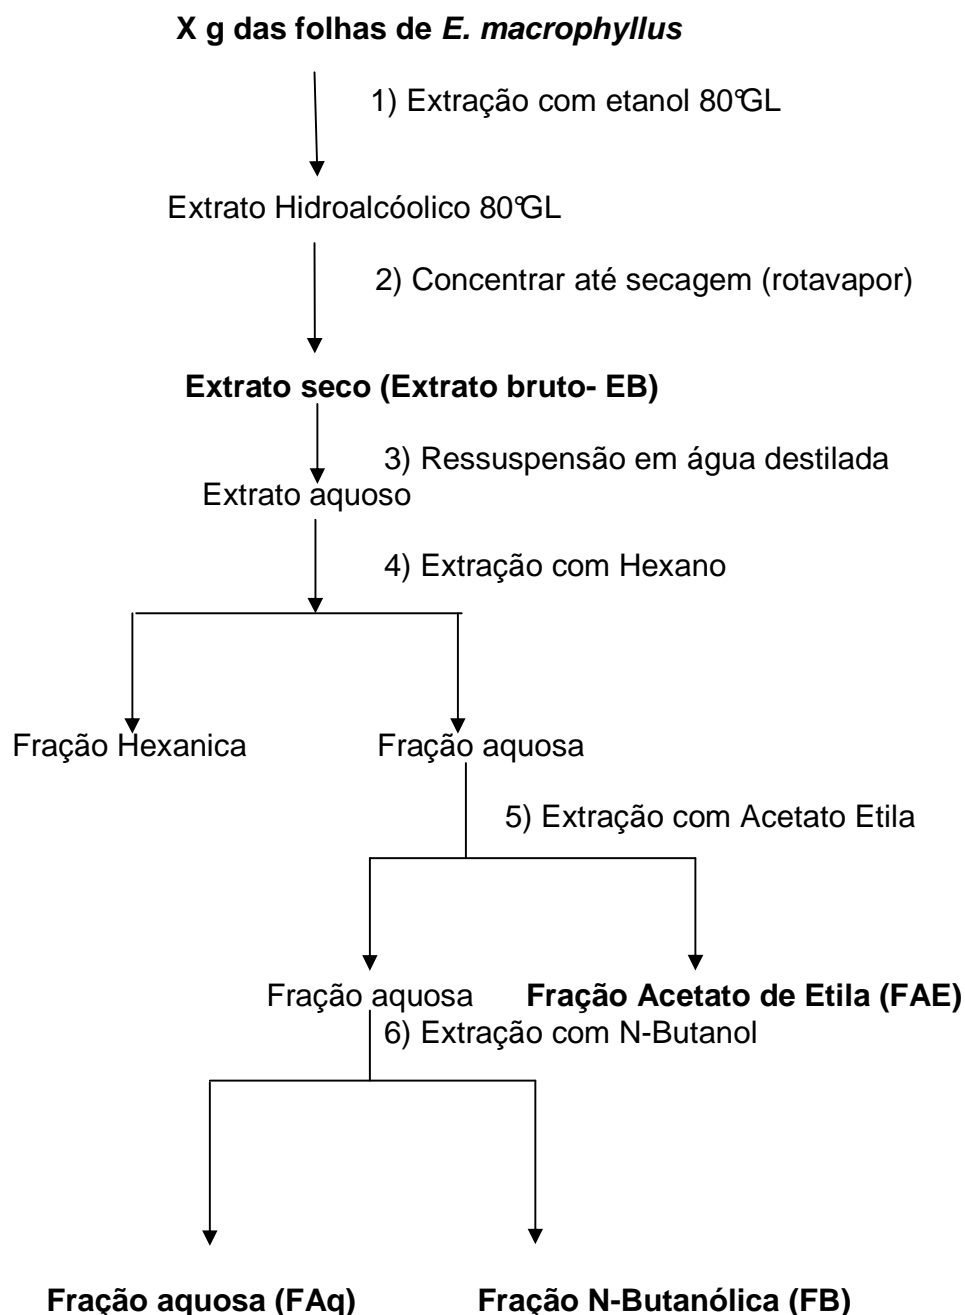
X g das folhas de E. macrophyllus

1) Extração com etanol 80℃GL

Extrato Hidroalcóolico 80℃GL

2) Concentrar até secagem (rotavapor)

Extrato seco (Extrato bruto- EB)

3) Ressuspensão em água destilada

Extrato aquoso

4) Extração com Hexano

Fração Hexanica

Fração aquosa

5) Extração com Acetato Etila

Fração aquosa

Fração Acetato de Etila (FAE)

6) Extração com N-Butanol

Fração aquosa (FAq)

Fração N-Butanólica (FB)